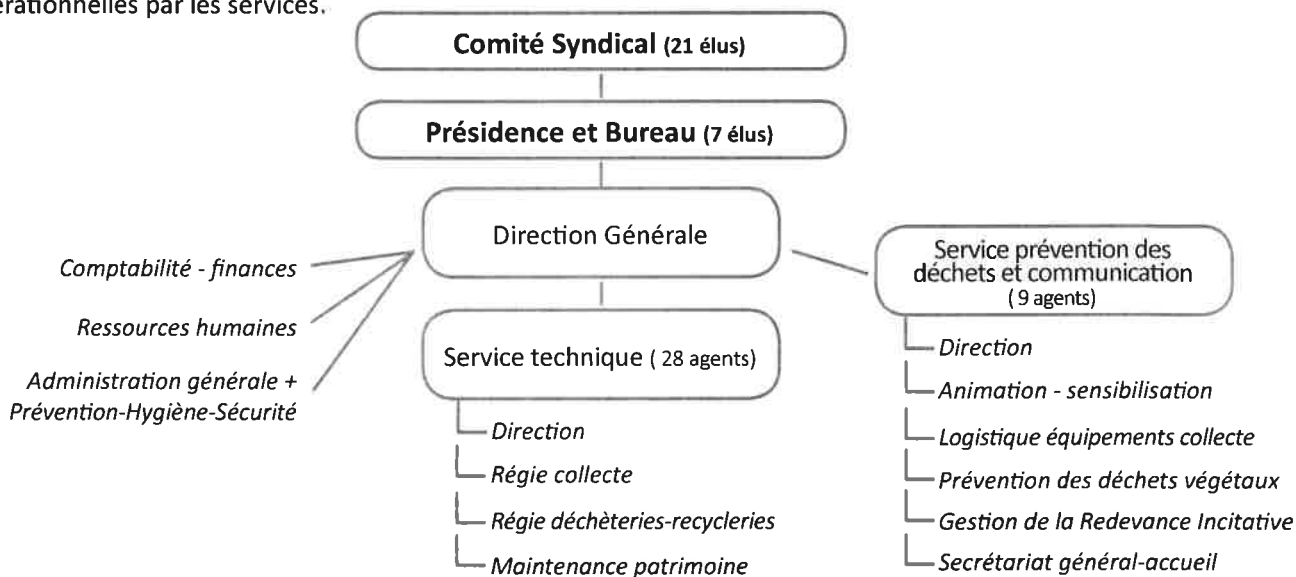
érationnelles par les services.

Comité Syndical (21 élus)

Présidence et Bureau (7 élus)

Direction Générale

Comptabilité - finances

Ressources humaines

Administration générale + Prévention-Hygiène-Sécurité

Service technique ( 28 agents)

Direction

Régie collecte

Régie déchèteries-recycleries

Maintenance patrimoine

Service prévention des déchets et communication ( 9 agents)

Direction

Animation - sensibilisation

Logistique équipements collecte

Prévention des déchets végétaux

Gestion de la Redevance Incitative

Secrétariat général-accueil